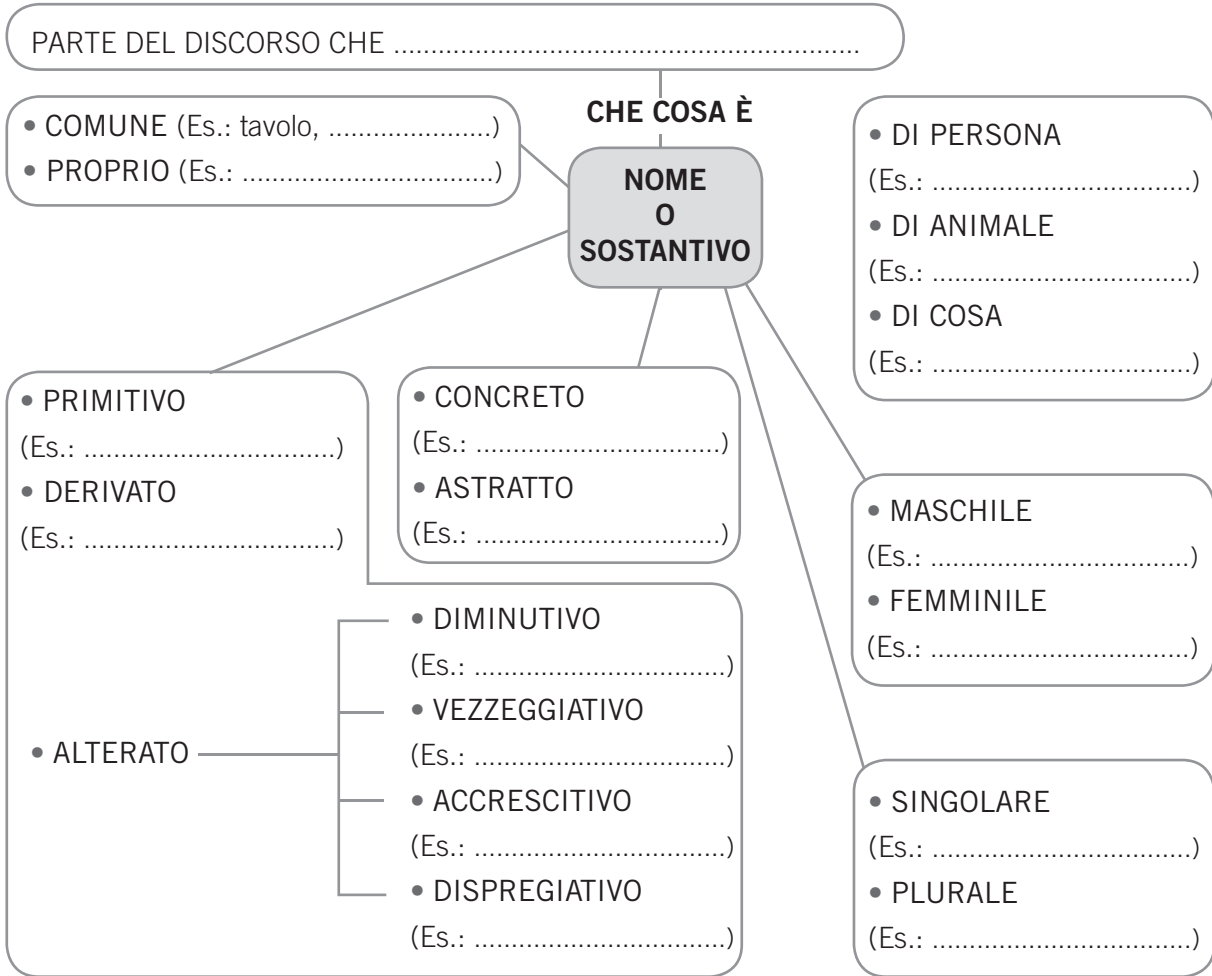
PARTE DEL DISCORSO CHE ....................................................................

CHE COSA È

• COMUNE (Es.: tavolo, ......................)
• PROPRIO (Es.: ..................................)

NOME
O
SOSTANTIVO

• DI PERSONA
(Es.: ..................................)
• DI ANIMALE
(Es.: ..................................)
• DI COSA
(Es.: ..................................)

• PRIMITIVO
(Es.: ..................................)
• DERIVATO
(Es.: ..................................)

• CONCRETO
(Es.: ..................................)
• ASTRATTO
(Es.: ..................................)

• MASCHILE
(Es.: ..................................)
• FEMMINILE
(Es.: ..................................)

• ALTERATO

• DIMINUTIVO
(Es.: ..................................)
• VEZZEGGIATIVO
(Es.: ..................................)
• ACCRESCITIVO
(Es.: ..................................)
• DISPREGIATIVO
(Es.: ..................................)

• SINGOLARE
(Es.: ..................................)
• PLURALE
(Es.: ..................................)